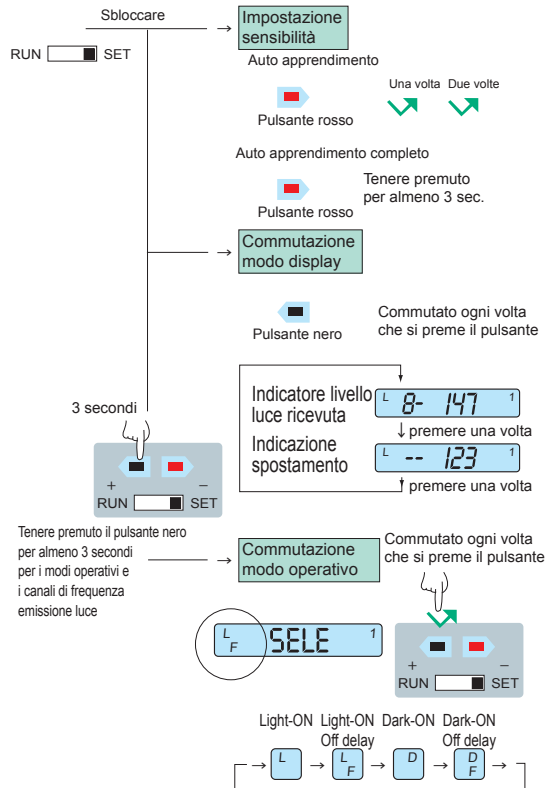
Sbloccare

RUN SET

Impostazione sensibilità

Auto apprendimento

Una volta Due volte

Pulsante rosso

Auto apprendimento completo

Pulsante rosso

Tenere premuto per almeno 3 sec.

Commutazione modo display

Pulsante nero

Commutato ogni volta che si preme il pulsante

Indicatore livello luce ricevuta

L 8- 147 1

↓ premere una volta

Indicazione spostamento

L -- 123 1

premere una volta

3 secondi

+ –

RUN SET

Tenere premuto il pulsante nero per almeno 3 secondi per i modi operativi e i canali di frequenza emissione luce

Commutazione modo operativo

Commutato ogni volta che si preme il pulsante

L F SELE 1

+ –

RUN SET

Light-ON Light-ON Off delay Dark-ON Dark-ON Off delay

L L F D D F